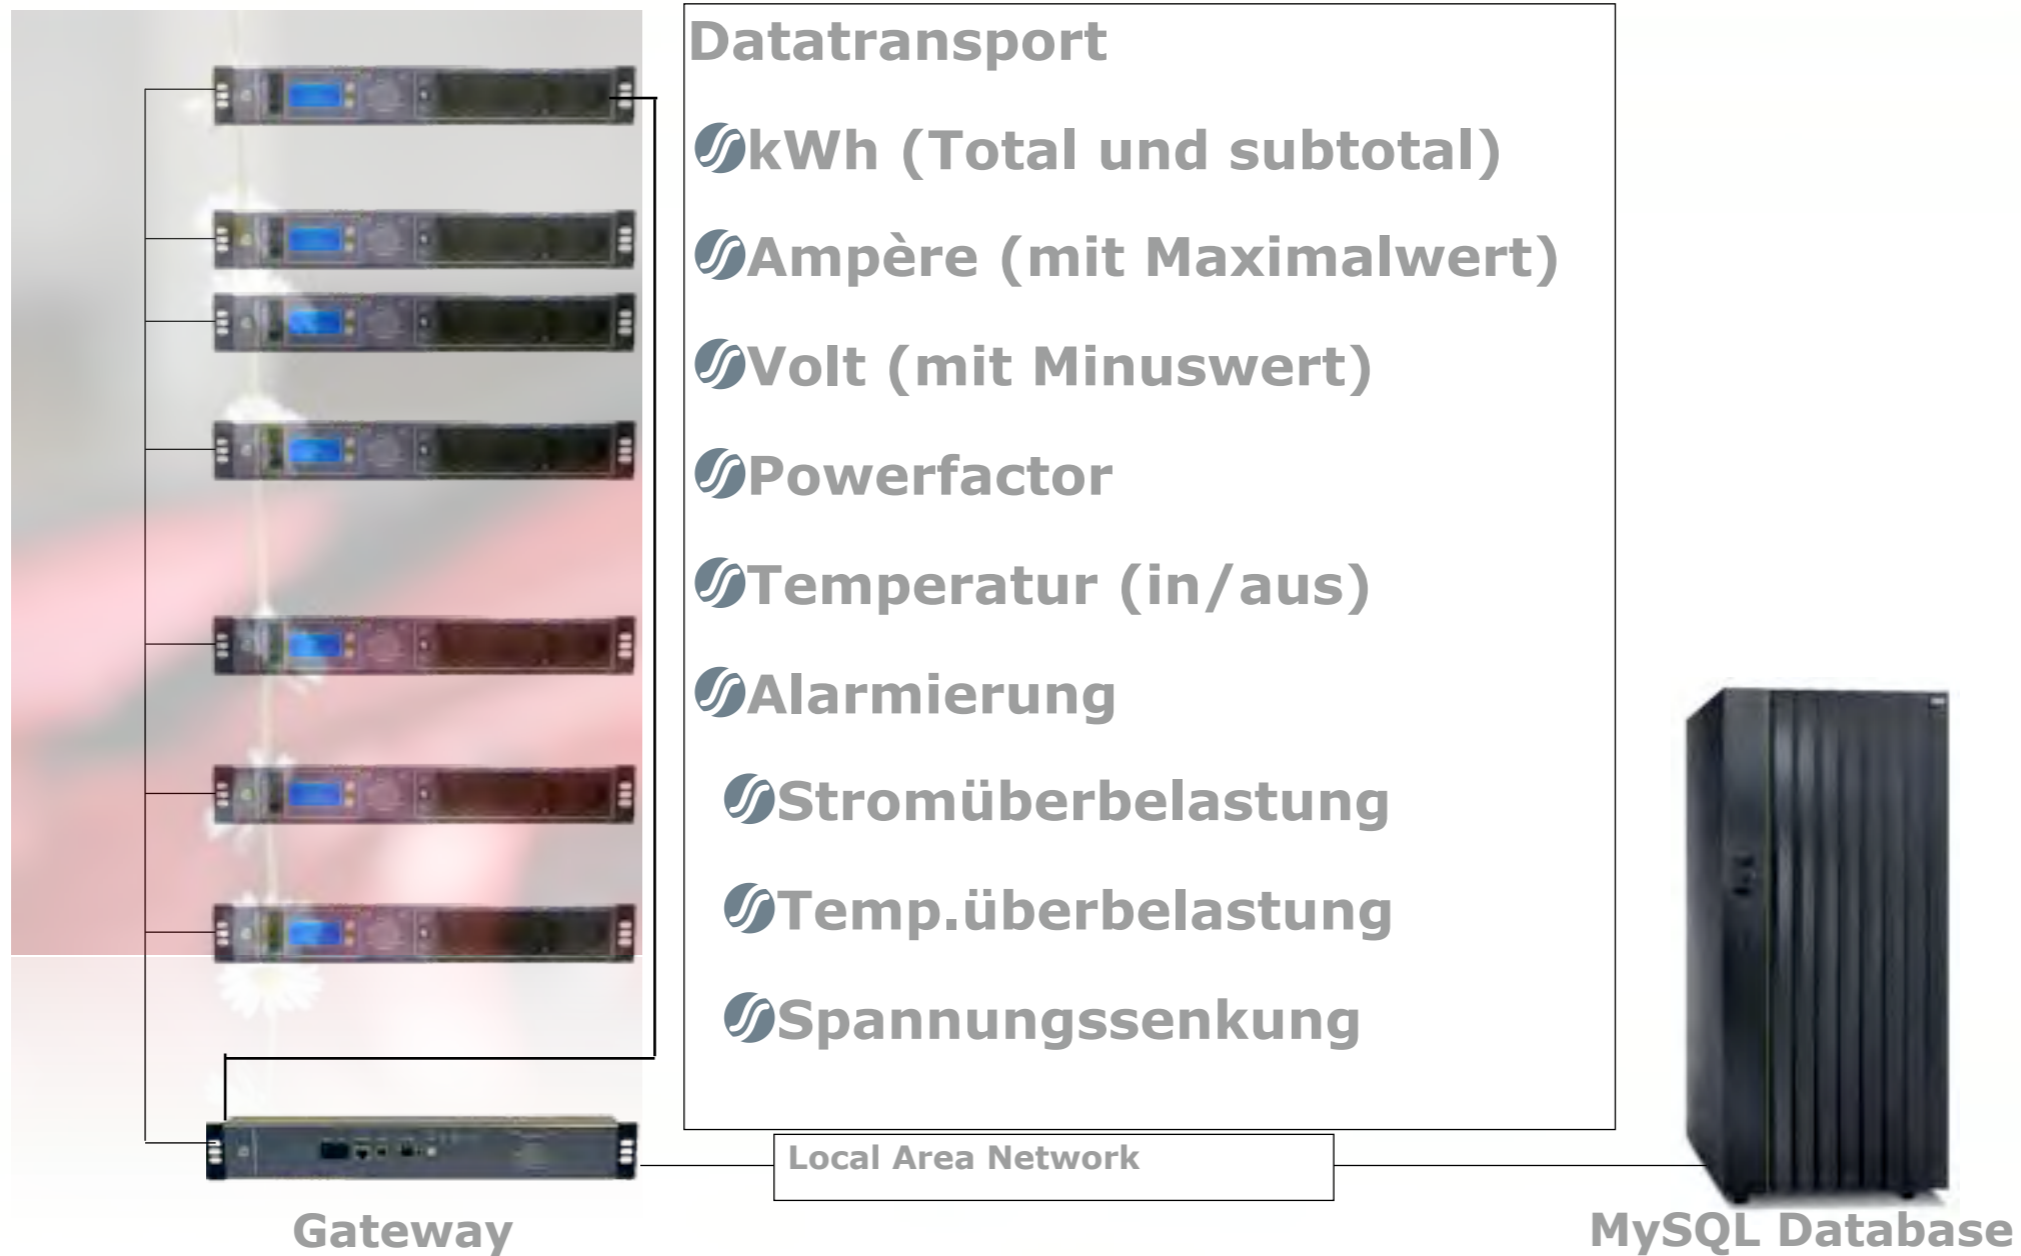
Datatransport

kWh (Total und subtotal)

Ampère (mit Maximalwert)

Volt (mit Minuswert)

Powerfactor

Temperatur (in/aus)

Alarmierung

Stromüberbelastung

Temp.überbelastung

Spannungssenkung

Local Area Network

Gateway

MySQL Database